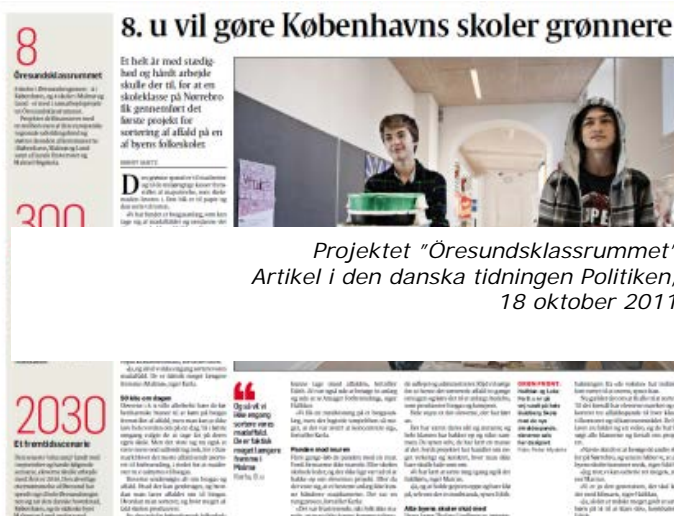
8

Öresundsklassrummet

8. u vil gøre Københavns skoler grønnere

Et helt år med stædighed og hårdt arbejde skulle der til, for at en skoleklasse på Nørrebro fik gennemført det første projekt for sortering af affald på en af byens folkeskoler

300

Projektet "Öresundsklassrummet" Artikel i den danska tidningen Politiken, 18 oktober 2011

2030

Et fremtidsscenarie

Og så vil vi blive ved og sortere vores madaffald. Det er faktisk meget længere fremme i Malmø

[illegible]